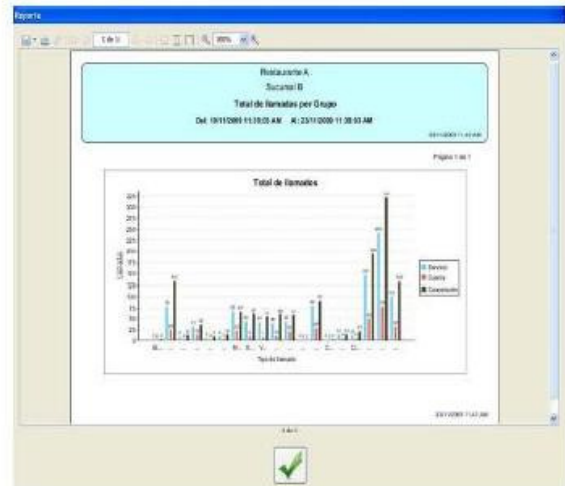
Reporte

1 de 1

Restaurante A
Sucursal B
Total de llamadas por Grupo
Del: 10/11/2009 11:19:23 AM Al: 23/11/2009 11:30:53 AM

Página 1 de 1

Total de llamadas

Llamadas

Servicio
Cuenta
Cancelación

Tipo de llamada

1 de 1